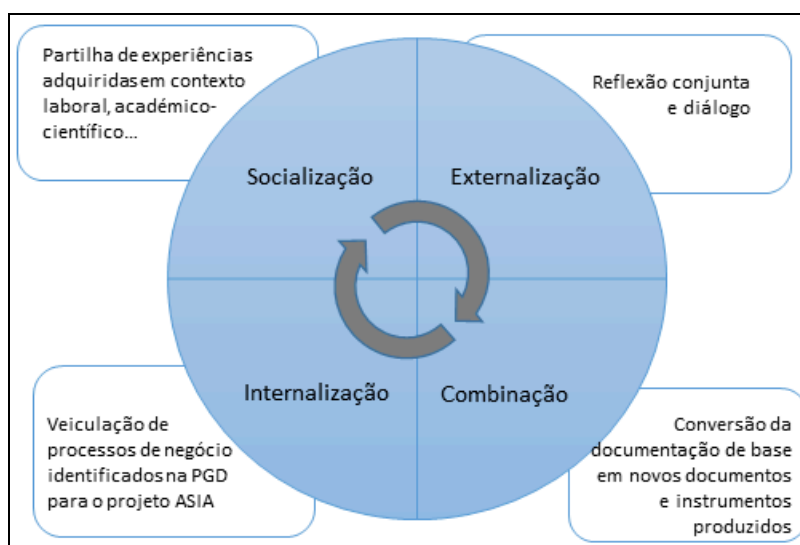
Partilha de experiências adquiridasem contexto laboral, académico-científico...

Reflexão conjunta e diálogo

Socialização

Externalização

Internalização

Combinação

Veiculação de processos de negócio identificadosna PGD para o projeto ASIA

Conversão da documentação de base em novos documentos e instrumentos produzidos